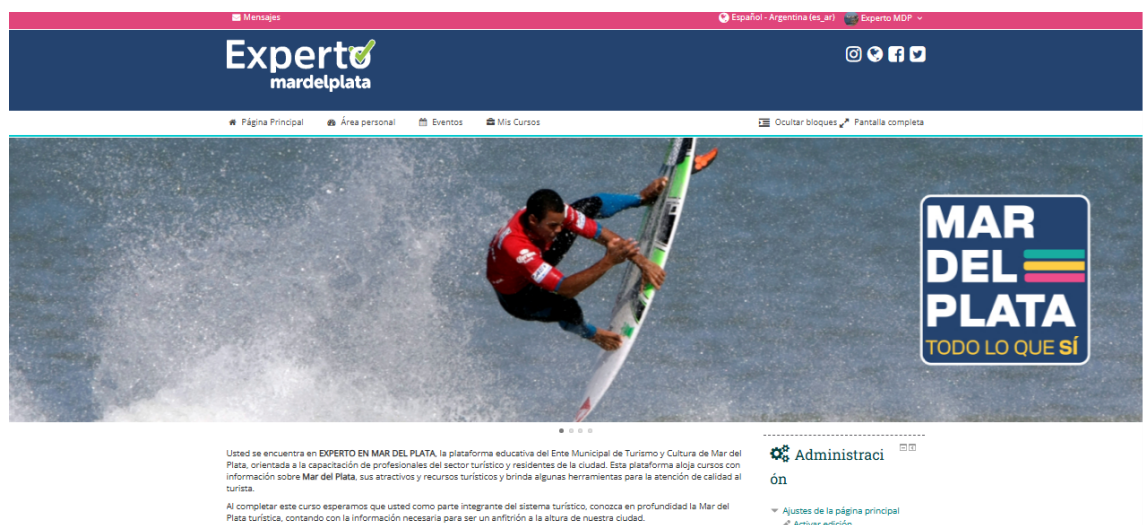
Mensajes

Español - Argentina (es_ar) Experto MDP

Experto mardelplata

Página Principal Área personal Eventos Mis Cursos

Ocultar bloques Pantalla completa

MAR DEL PLATA TODO LO QUE SÍ

Usted se encuentra en **EXPERTO EN MAR DEL PLATA**, la plataforma educativa del Ente Municipal de Turismo y Cultura de Mar del Plata, orientada a la capacitación de profesionales del sector turístico y residentes de la ciudad. Esta plataforma aloja cursos con información sobre **Mar del Plata**, sus atractivos y recursos turísticos y brinda algunas herramientas para la atención de calidad al turista.

Al completar este curso esperamos que usted como parte integrante del sistema turístico, conozca en profundidad la Mar del Plata turística, contando con la información necesaria para ser un anfitrión a la altura de nuestra ciudad.

Administración

Ajustes de la página principal

Activar edición